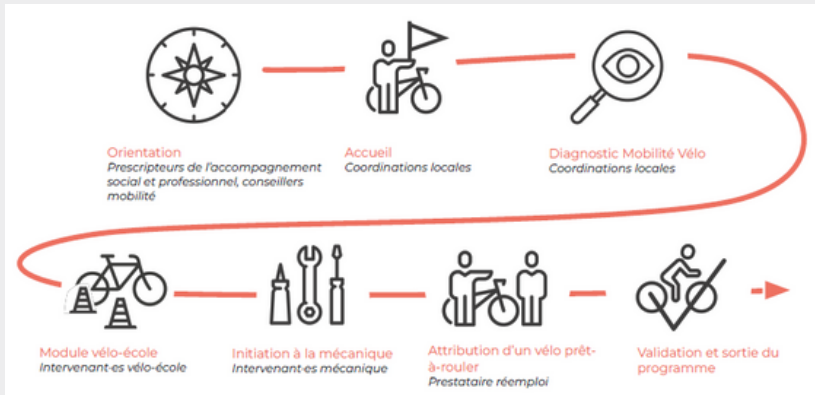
Orientation
Prescripteurs de l'accompagnement social et professionnel, conseillers mobilité

Accueil
Coordinations locales

Diagnostic Mobilité Vélo
Coordinations locales

Module vélo-école
Intervenant·es vélo-école

Initiation à la mécanique
Intervenant·es mécanique

Attribution d'un vélo prêt-à-rouler
Prestataire réemploi

Validation et sortie du programme